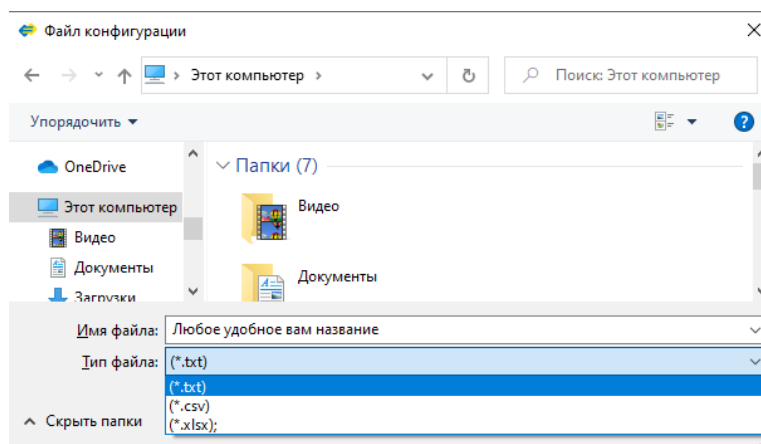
Файл конфигурации

Этот компьютер

Поиск: Этот компьютер

Упорядочить

OneDrive

Этот компьютер

Видео

Документы

Загрузки

Папки (7)

Видео

Документы

Имя файла: Любое удобное вам название

Тип файла: (*.txt)

(*.txt)
(*.csv)
(*.xlsx);

Скрыть папки